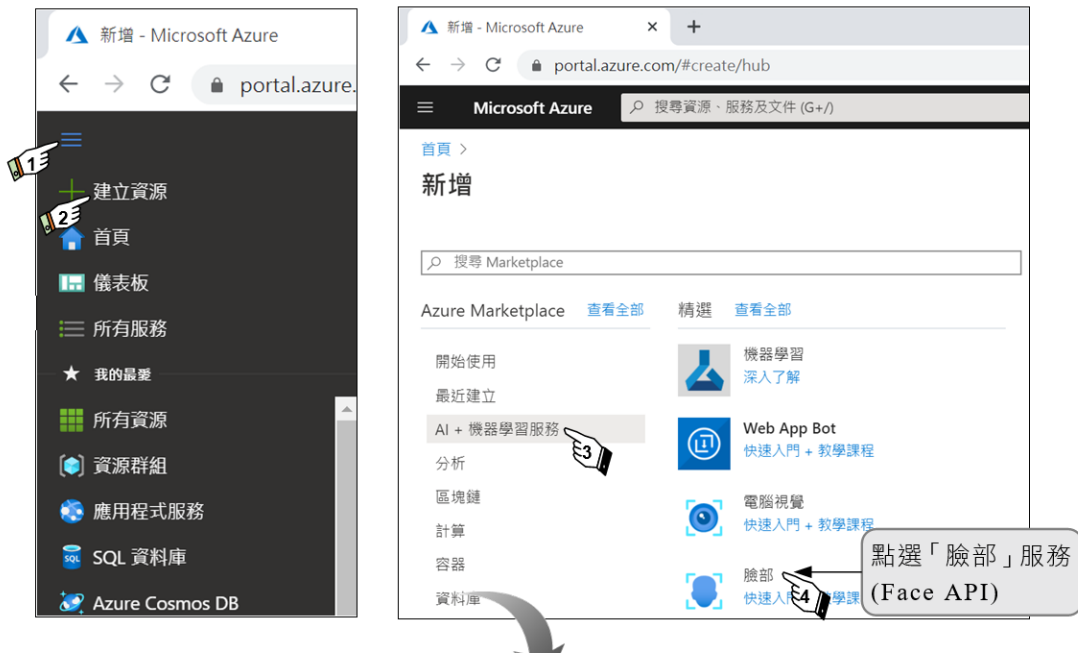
新增 - Microsoft Azure

portal.azure.

1

建立資源

2

首頁

儀表板

所有服務

我的最愛

所有資源

資源群組

應用程式服務

SQL 資料庫

Azure Cosmos DB

新增 - Microsoft Azure ×

portal.azure.com/#create/hub

Microsoft Azure

搜尋資源、服務及文件 (G+/)

首頁 >

新增

搜尋 Marketplace

Azure Marketplace 查看全部

精選 查看全部

開始使用

最近建立

AI + 機器學習服務

3

分析

區塊鏈

計算

容器

資料庫

機器學習
深入了解

Web App Bot
快速入門 + 教學課程

電腦視覺
快速入門 + 教學課程

臉部
快速入門 + 教學課程

4

點選「臉部」服務 (Face API)